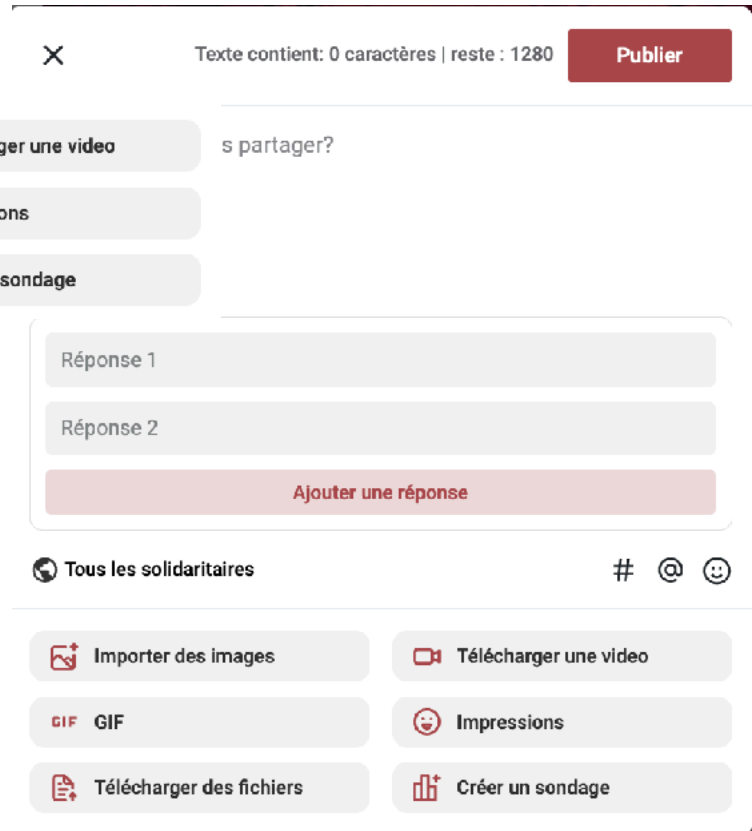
X Texte contient: 0 caractères | reste : 1280 Publier

ger une video

ons

sondage

s partager?

Réponse 1

Réponse 2

Ajouter une réponse

Tous les solidaritaires

# @

Importer des images

Télécharger une video

GIF GIF

Impressions

Télécharger des fichiers

Créer un sondage